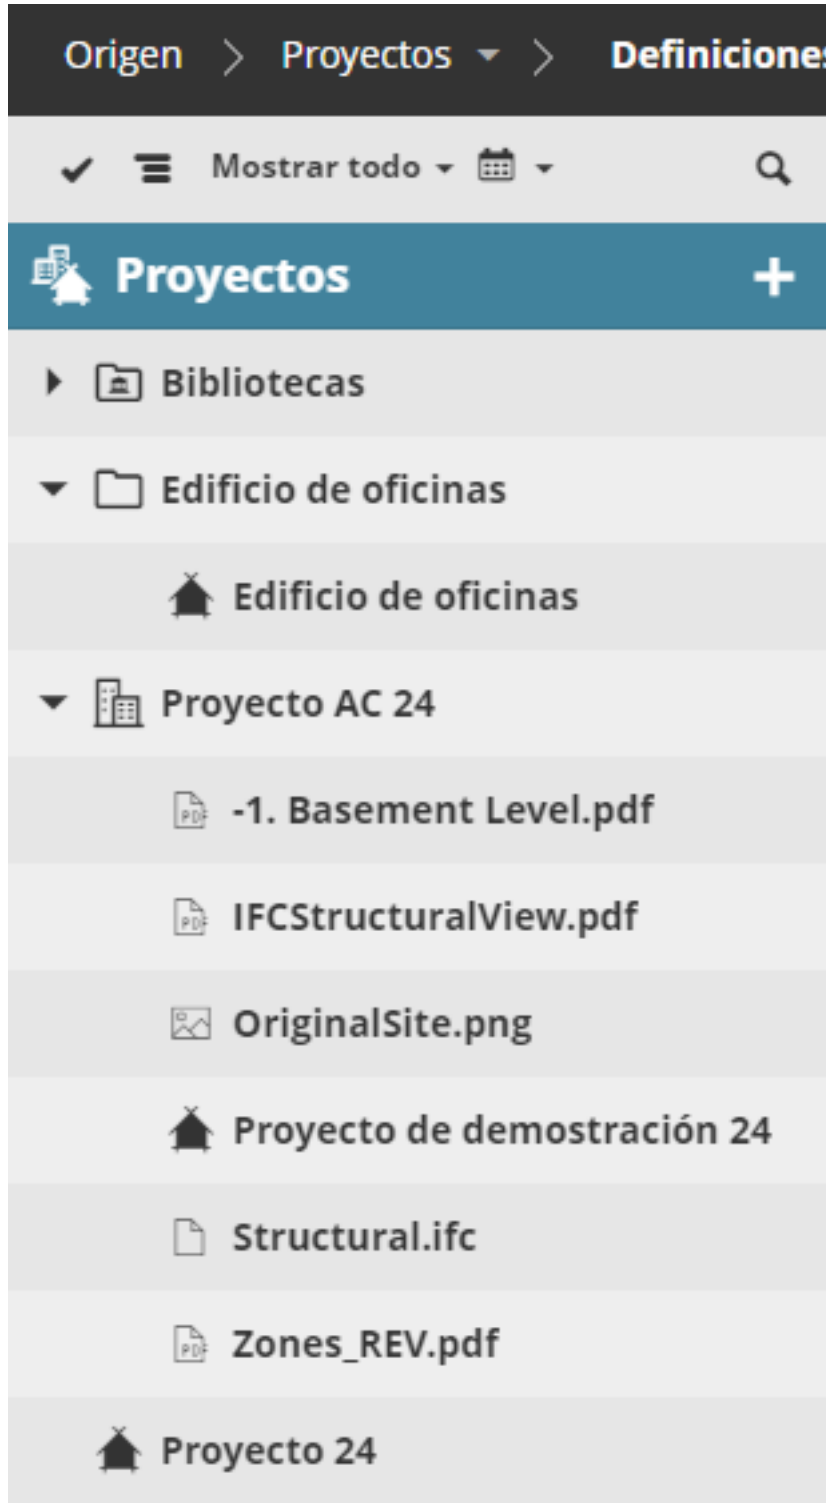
Origen > Proyectos > Definicione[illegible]

Mostrar todo

Proyectos +

Bibliotecas

Edificio de oficinas

Edificio de oficinas

Proyecto AC 24

-1. Basement Level.pdf

IFCStructuralView.pdf

OriginalSite.png

Proyecto de demostración 24

Structural.ifc

Zones_REV.pdf

Proyecto 24